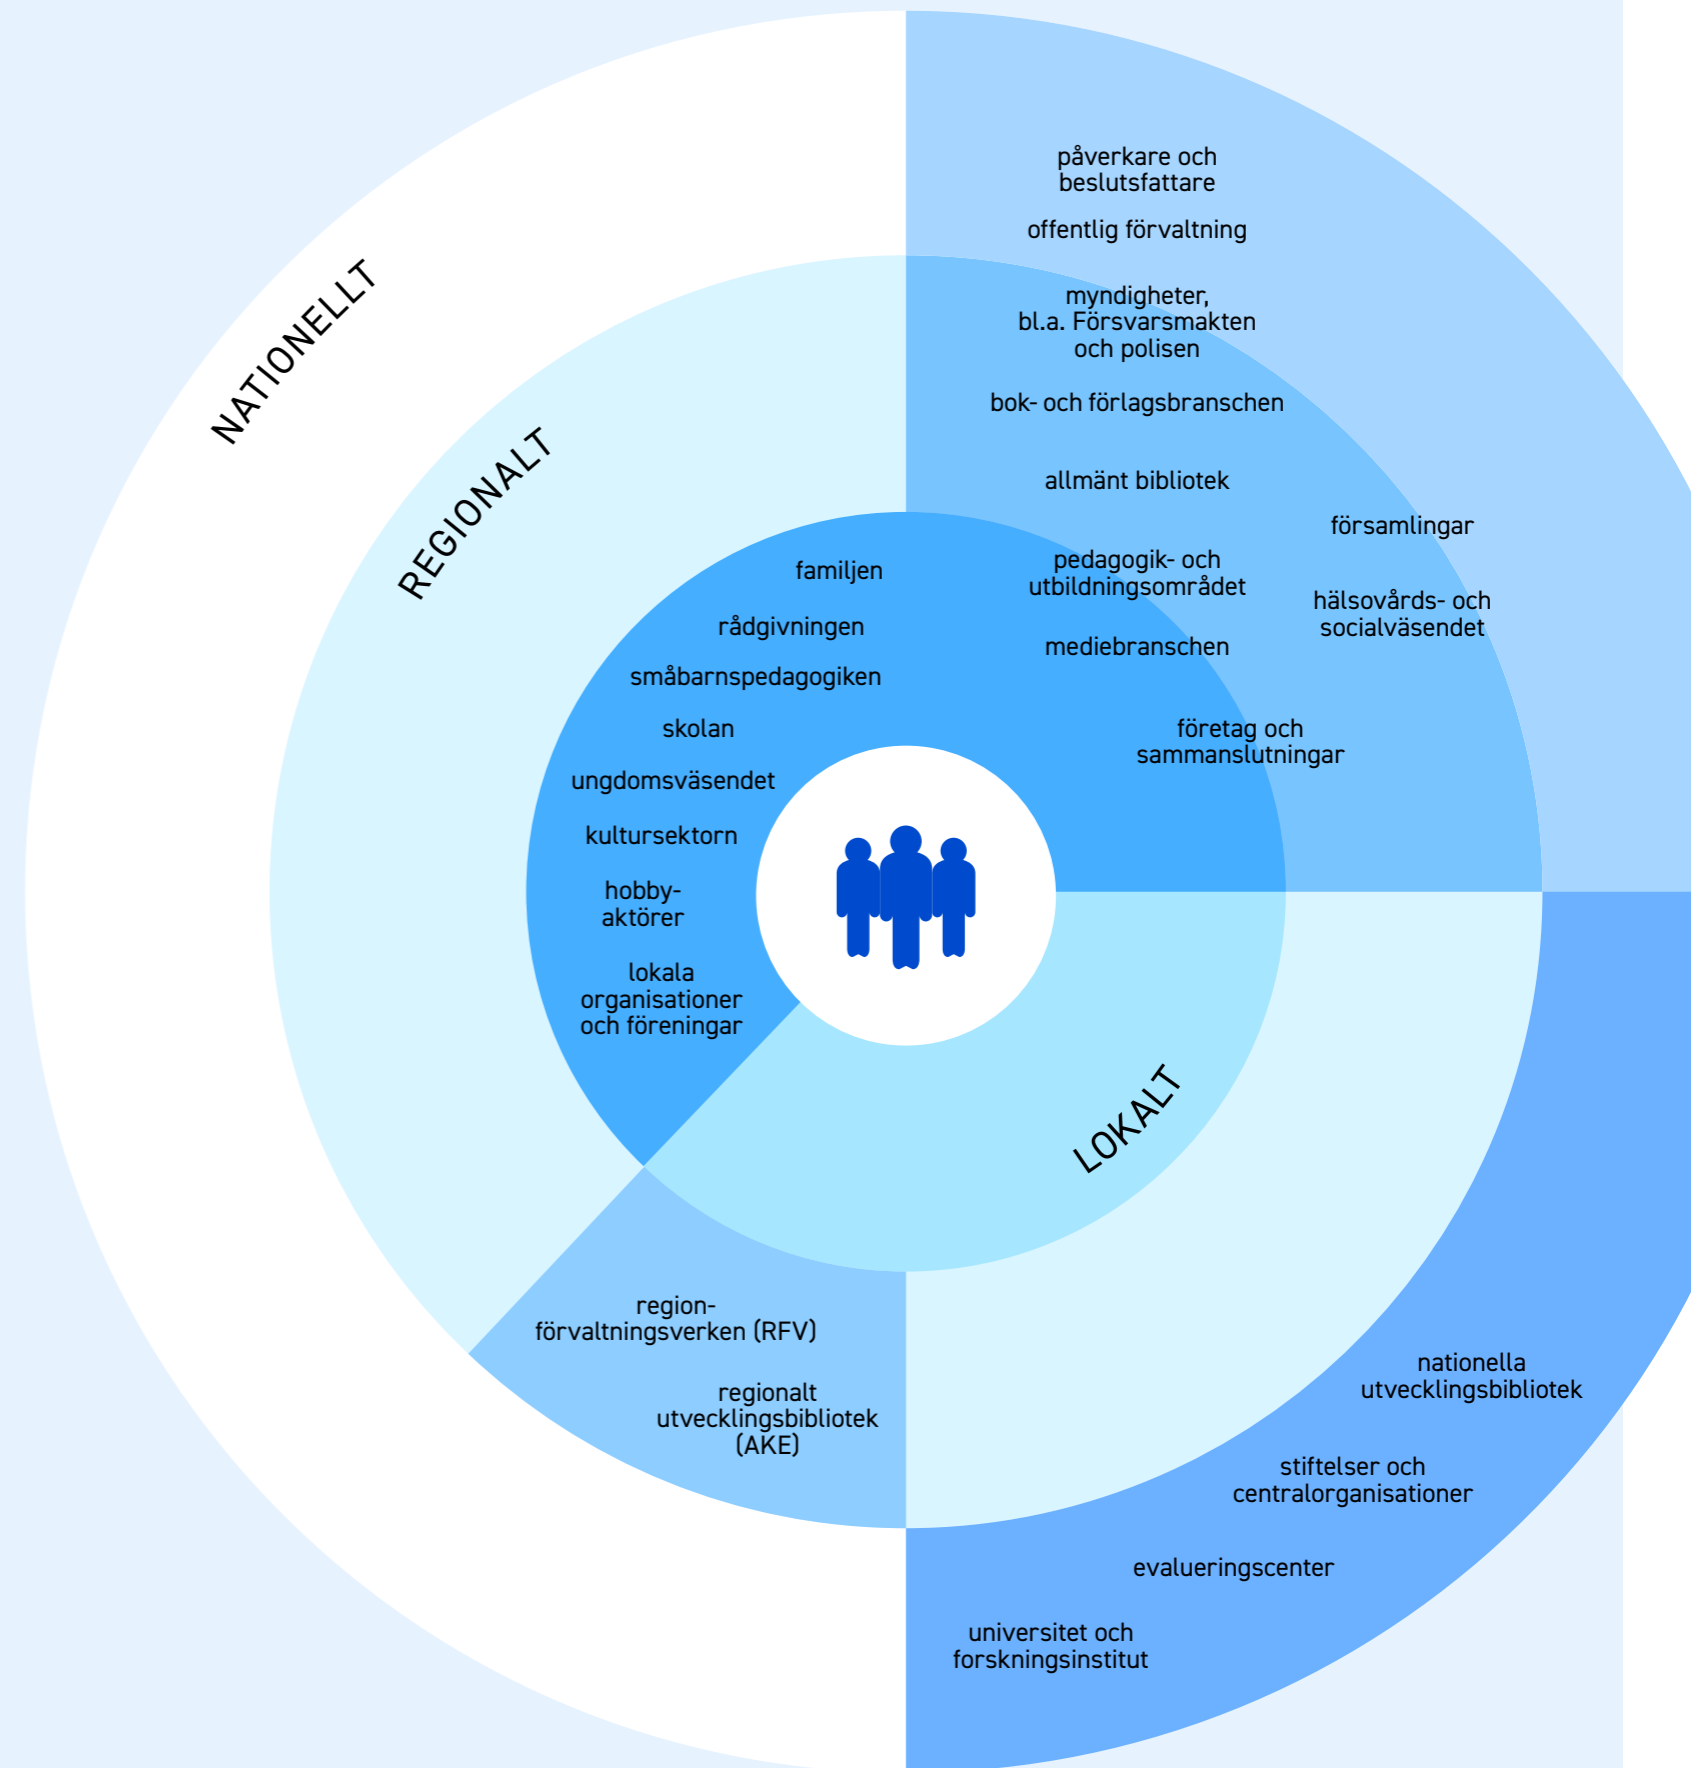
NATIONELLT

REGIONALT

LOKALT

påverkare och beslutsfattare

offentlig förvaltning

myndigheter, bl.a. Försvarsmakten och polisen

bok- och förlagsbranschen

allmänt bibliotek

församlingar

pedagogik- och utbildningsområdet

hälsovårds- och socialväsendet

mediebranschen

företag och sammanslutningar

familjen

rådgivningen

småbarnspedagogiken

skolan

ungdomsväsendet

kultursektorn

hobby-aktörer

lokala organisationer och föreningar

region-förvaltningsverken (RFV)

regionalt utvecklingsbibliotek (AKE)

nationella utvecklingsbibliotek

stiftelser och centralorganisationer

evalueringscenter

universitet och forskningsinstitut